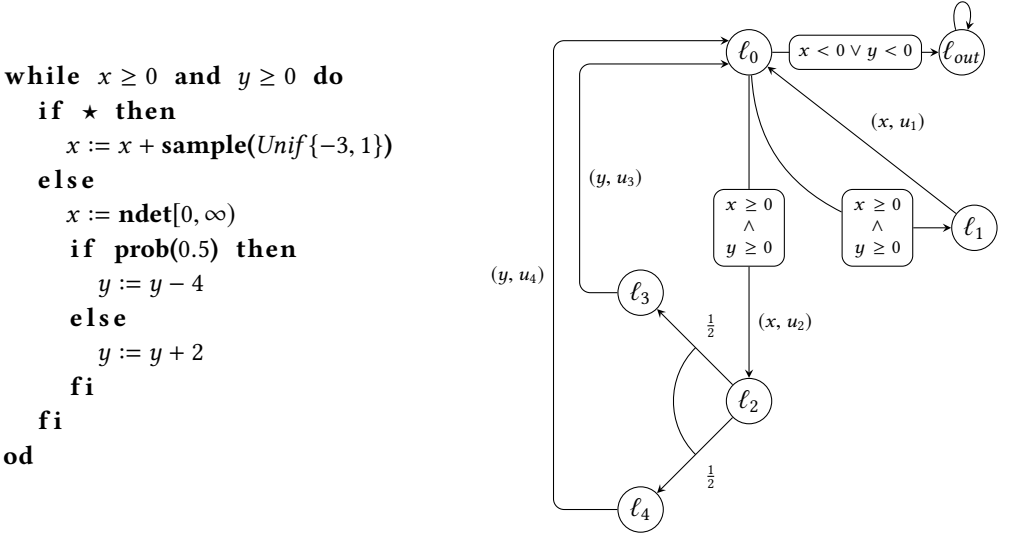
**while** $x \geq 0$ **and** $y \geq 0$ **do**
**if** $\star$ **then**
$x := x + \textbf{sample}(Unif\{-3, 1\})$
**else**
$x := \textbf{ndet}[0, \infty)$
**if** $\textbf{prob}(0.5)$ **then**
$y := y - 4$
**else**
$y := y + 2$
**fi**
**fi**
**od**

$\ell_0$
$x < 0 \vee y < 0$
$\ell_{out}$
$(x, u_1)$
$(y, u_3)$
$x \geq 0$ $\wedge$ $y \geq 0$
$x \geq 0$ $\wedge$ $y \geq 0$
$\ell_1$
$(y, u_4)$
$\ell_3$
$(x, u_2)$
$\frac{1}{2}$
$\ell_2$
$\frac{1}{2}$
$\ell_4$